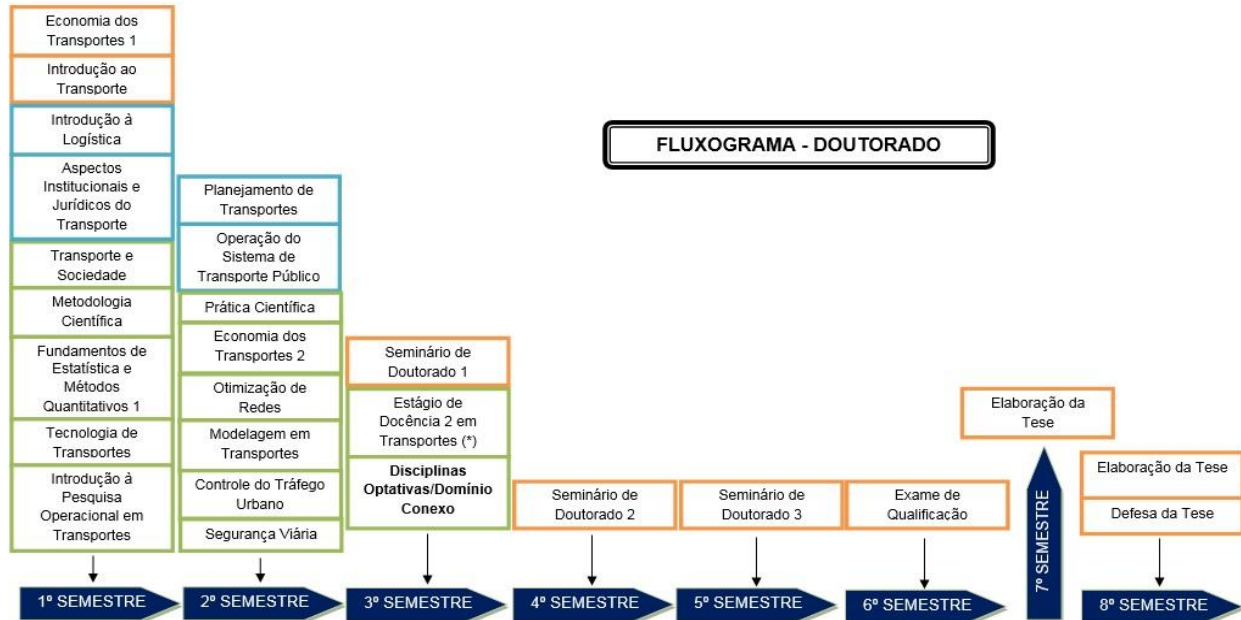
FLUXOGRAMA - DOUTORADO

Economia dos Transportes 1

Introdução ao Transporte

Introdução à Logística

Aspectos Institucionais e Jurídicos do Transporte

Transporte e Sociedade

Metodologia Científica

Fundamentos de Estatística e Métodos Quantitativos 1

Tecnologia de Transportes

Introdução à Pesquisa Operacional em Transportes

1º SEMESTRE

Planejamento de Transportes

Operação do Sistema de Transporte Público

Prática Científica

Economia dos Transportes 2

Otimização de Redes

Modelagem em Transportes

Controle do Tráfego Urbano

Segurança Viária

2º SEMESTRE

Seminário de Doutorado 1

Estágio de Docência 2 em Transportes (*)

**Disciplinas Optativas/Domínio Conexo**

3º SEMESTRE

Seminário de Doutorado 2

4º SEMESTRE

Seminário de Doutorado 3

5º SEMESTRE

Exame de Qualificação

6º SEMESTRE

Elaboração da Tese

7º SEMESTRE

Elaboração da Tese

Defesa da Tese

8º SEMESTRE